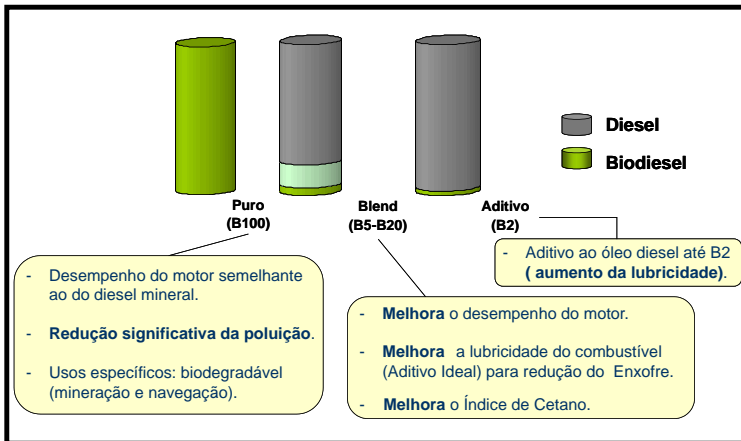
Diesel

Biodiesel

Puro
(B100)

Blend
(B5-B20)

Aditivo
(B2)

- Aditivo ao óleo diesel até B2 **( aumento da lubricidade)**.

- Desempenho do motor semelhante ao do diesel mineral.

- **Redução significativa da poluição**.

- Usos específicos: biodegradável (mineração e navegação).

- **Melhora** o desempenho do motor.

- **Melhora** a lubricidade do combustível (Aditivo Ideal) para redução do Enxofre.

- **Melhora** o Índice de Cetano.